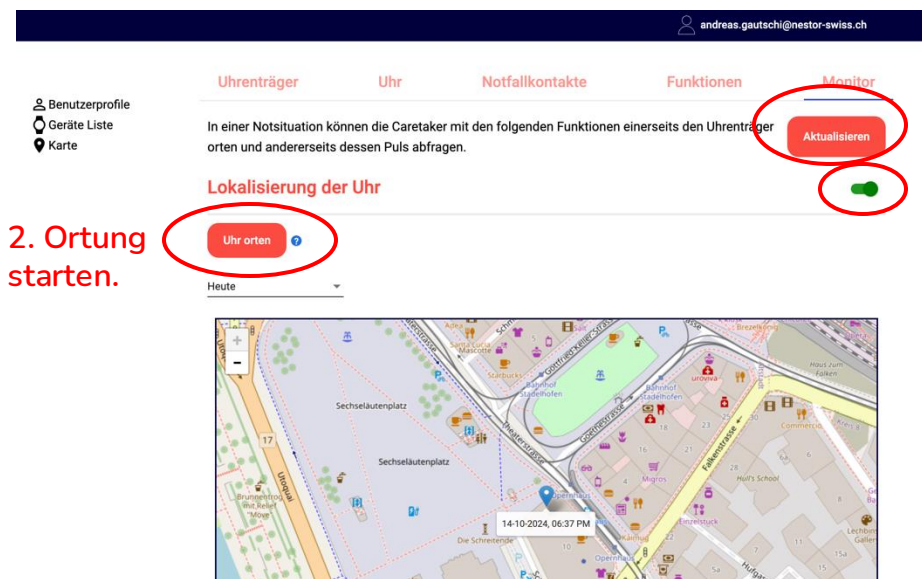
andreas.gautschi@nestor-swiss.ch

Benutzerprofile
Geräte Liste
Karte

Uhrenträger Uhr Notfallkontakte Funktionen Monitor

In einer Notsituation können die Caretaker mit den folgenden Funktionen einerseits den Uhrenträger orten und andererseits dessen Puls abfragen.

Aktualisieren

Lokalisierung der Uhr

2. Ortung starten.

Uhr orten

Heute

+
-

Sechseläutenplatz

Sechseläutenplatz

17

Utoquai

Theaterstrasse

Gottfried-Keller-Strasse

Goethestrasse

Bahnhof Stadelhofen

Falkenstrasse

Starbucks

Migros

Hull's School

Opernhaus

14-10-2024, 06:37 PM

Die Schreitende

Brunnentrog mit Relief Move

Commercio

Einzelstück

Haus zum Falken

Hufgasse